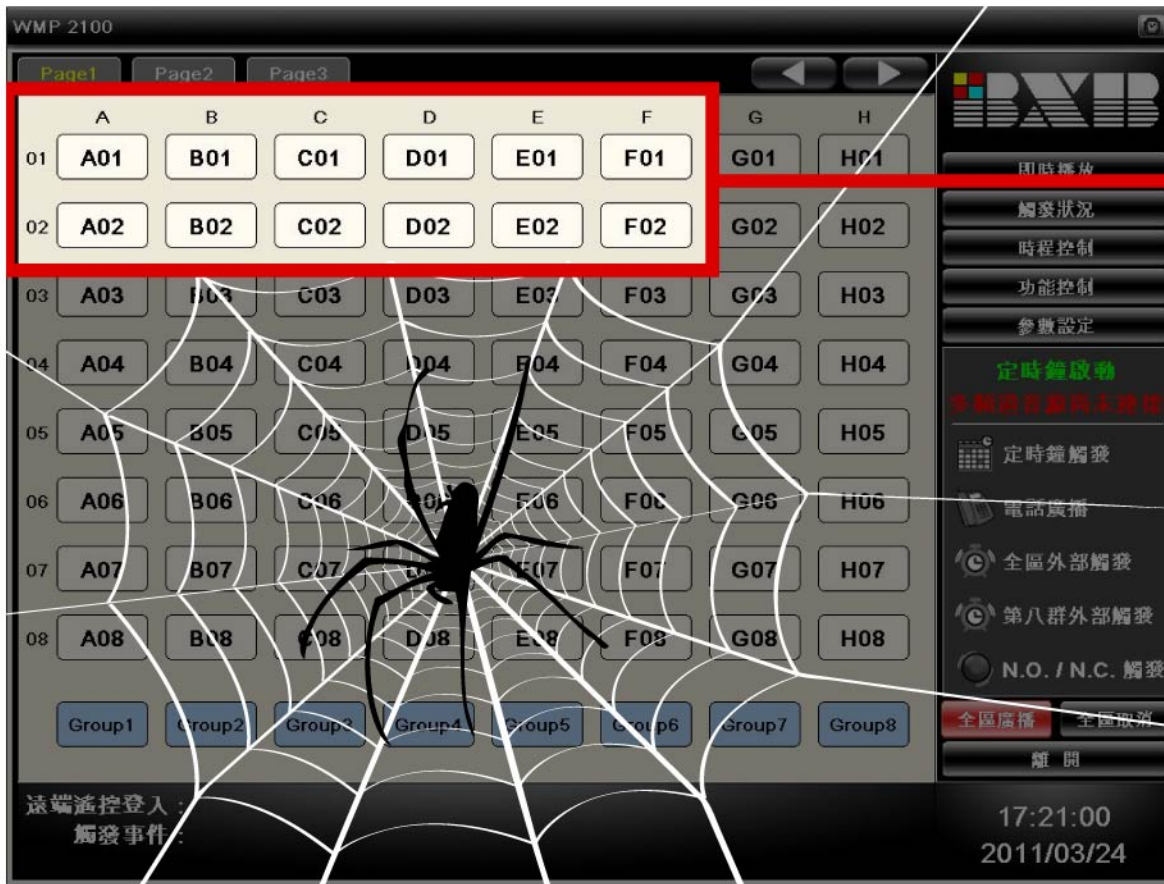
WMP 2100

Page1 Page2 Page3

| | A | B | C | D | E | F | G | H |
|---|---|---|---|---|---|---|---|---|
| 01 | A01 | B01 | C01 | D01 | E01 | F01 | G01 | H01 |
| 02 | A02 | B02 | C02 | D02 | E02 | F02 | G02 | H02 |
| 03 | A03 | B03 | C03 | D03 | E03 | F03 | G03 | H03 |
| 04 | A04 | B04 | C04 | D04 | E04 | F04 | G04 | H04 |
| 05 | A05 | B05 | C05 | D05 | E05 | F05 | G05 | H05 |
| 06 | A06 | B06 | C06 | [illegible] | E06 | F06 | G06 | H06 |
| 07 | A07 | B07 | C07 | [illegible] | E07 | F07 | G07 | H07 |
| 08 | A08 | B08 | C08 | D08 | E08 | F08 | G08 | H08 |

Group1 Group2 Group3 Group4 Group5 Group6 Group7 Group8

遠端遙控登入：
觸發事件：

BXB

即時播放
觸發狀況
時程控制
功能控制
參數設定

定時鐘啟動
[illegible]

定時鐘觸發
電話廣播
全區外部觸發
第八群外部觸發
N.O. / N.C. 觸發

全區廣播 全區取消
離 開

17:21:00
2011/03/24